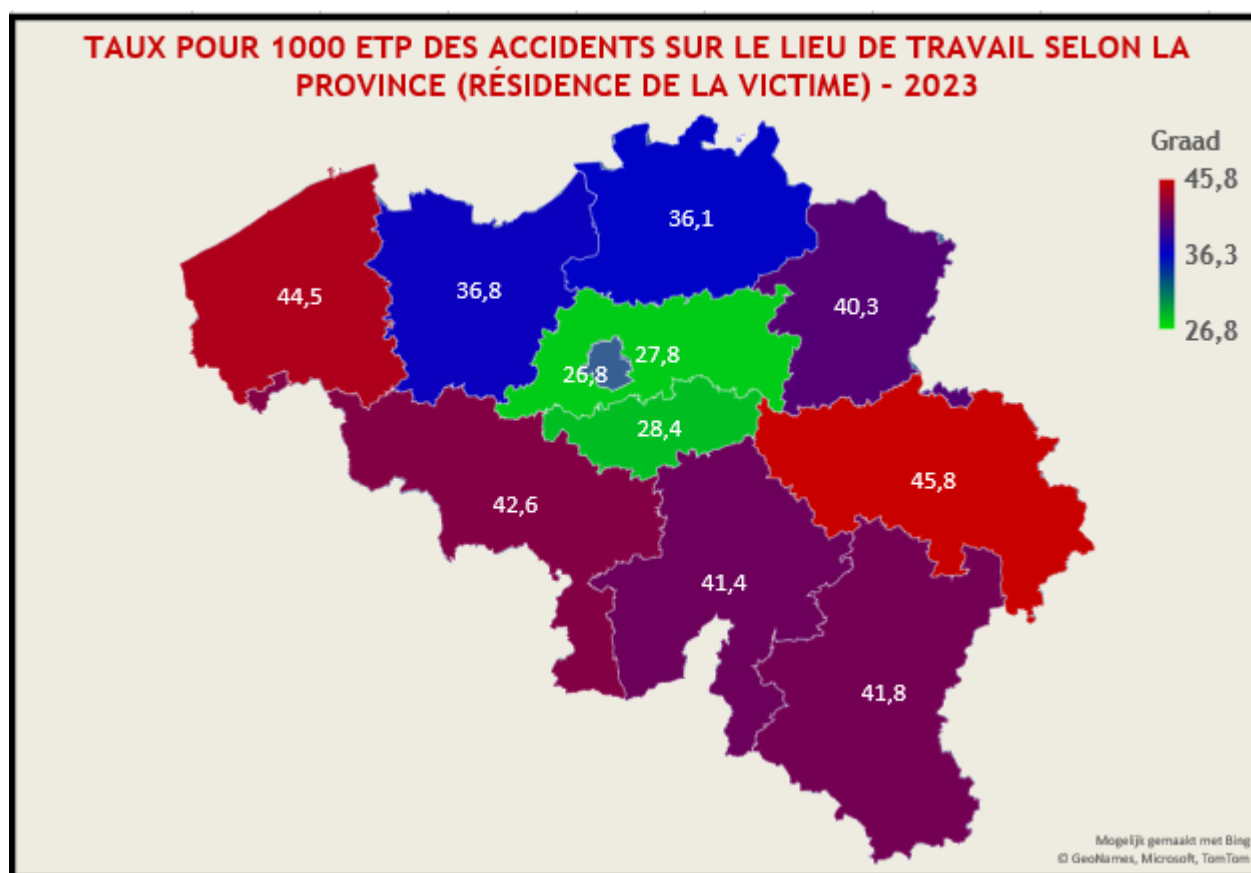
TAUX POUR 1000 ETP DES ACCIDENTS SUR LE LIEU DE TRAVAIL SELON LA PROVINCE (RÉSIDENCE DE LA VICTIME) - 2023

Graad
45,8
36,3
26,8

36,1
44,5
36,8
40,3
26,8
27,8
28,4
45,8
42,6
41,4
41,8

Mogelijk gemaakt met Bing
© GeoNames, Microsoft, TomTom